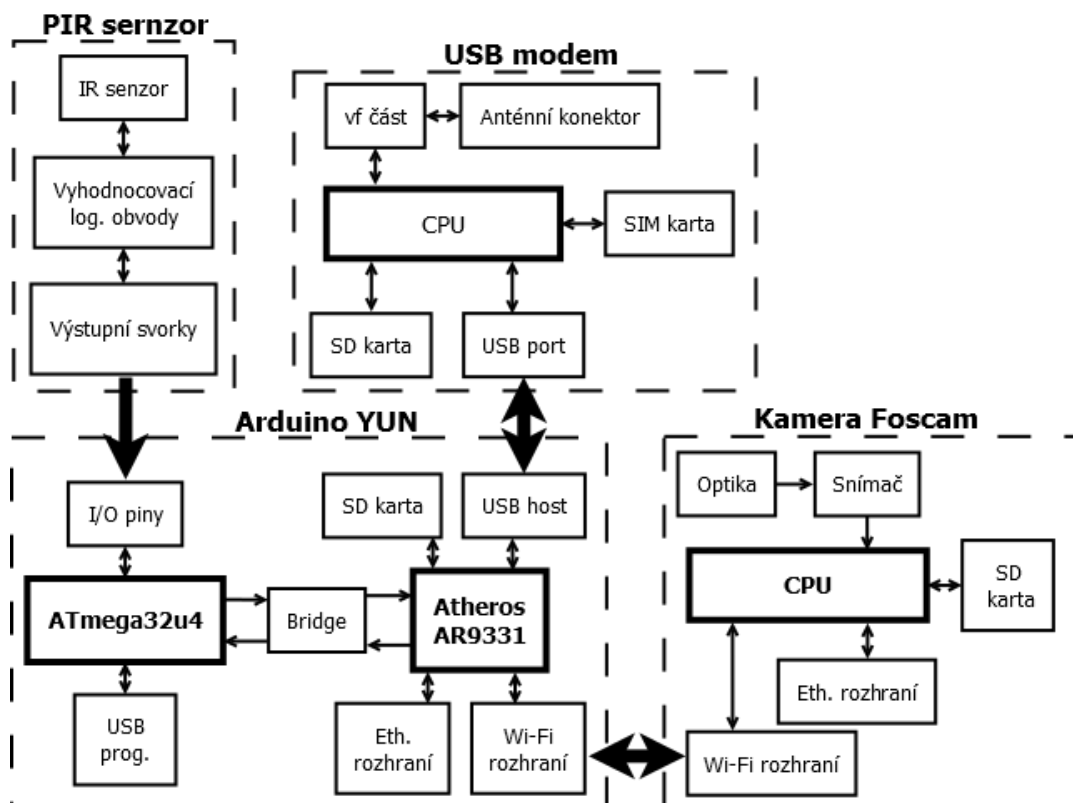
PIR sernzor

IR senzor

Vyhodnocovací log. obvody

Výstupní svorky

USB modem

vf část

Anténní konektor

CPU

SIM karta

SD karta

USB port

Arduino YUN

I/O piny

ATmega32u4

USB prog.

Bridge

SD karta

USB host

Atheros AR9331

Eth. rozhraní

Wi-Fi rozhraní

Kamera Foscam

Optika

Snímač

CPU

SD karta

Eth. rozhraní

Wi-Fi rozhraní